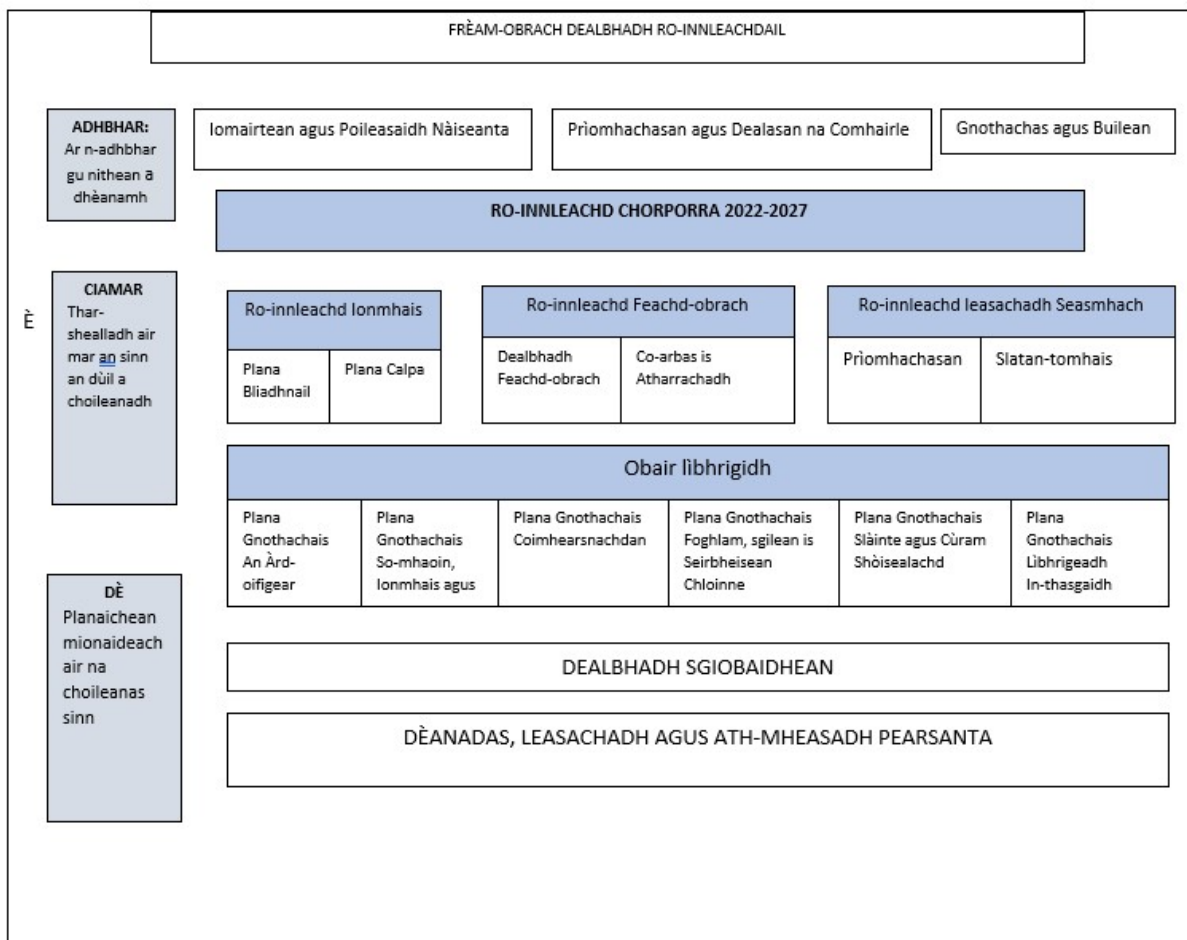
FRÈAM-OBRACH DEALBHADH RO-INNLEACHDAIL

ADHBHAR:
Ar n-adhbhar gu nithean a dhèanamh

Iomairtean agus Poileasaidh Nàiseanta

Prìomhachasan agus Dealasan na Comhairle

Gnothachas agus Builean

RO-INNLEACHD CHORPORRA 2022-2027

CIAMAR
Thar-shealladh air mar an sinn an dùil a choileanadh

È

Ro-innleachd Ionmhais

Plana Bliadhnail

Plana Calpa

Ro-innleachd Feachd-obrach

Dealbhadh Feachd-obrach

Co-arbas is Atharrachadh

Ro-innleachd leasachadh Seasmhach

Prìomhachasan

Slatan-tomhais

Obair lìbhrigidh

| Plana Gnothachais An Àrd-oifigear | Plana Gnothachais So-mhaoin, Ionmhais agus | Plana Gnothachais Coimhearsnachdan | Plana Gnothachais Foghlam, sgilean is Seirbheisean Chloinne | Plana Gnothachais Slàinte agus Cùram Shòisealachd | Plana Gnothachais Lìbhrigeadh In-thasgaidh |
|---|---|---|---|---|---|

DÈ
Planaichean mionaideach air na choileanas sinn

DEALBHADH SGIOBAIDHEAN

DÈANADAS, LEASACHADH AGUS ATH-MHEASADH PEARSANTA